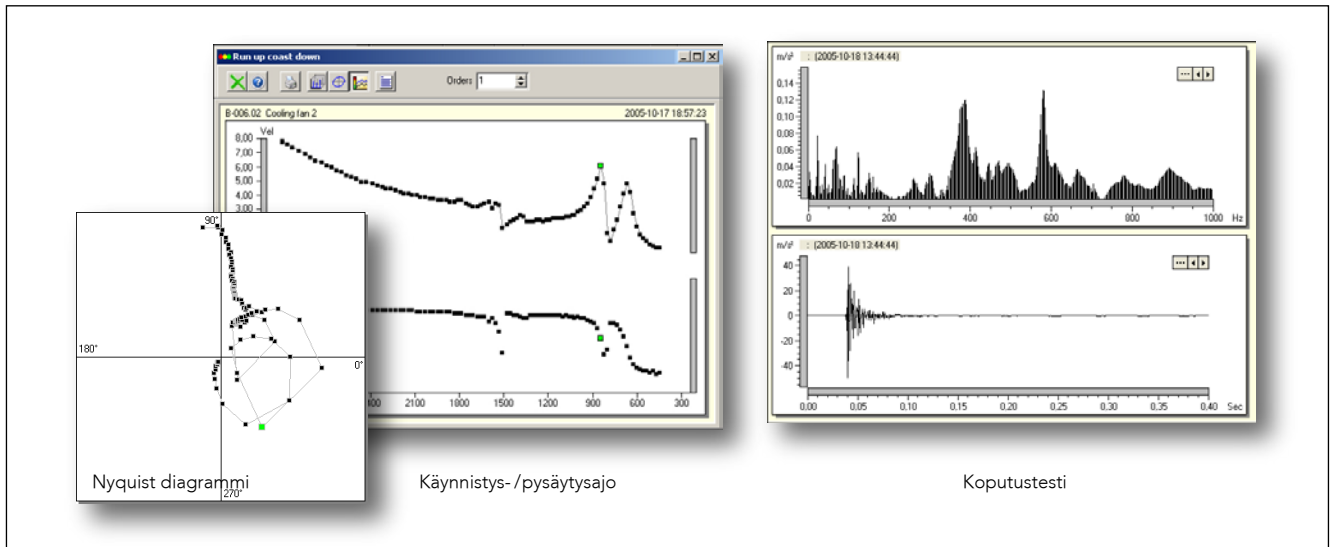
Run up coast down

Orders 1

B-006.02 Cooling fan 2

2005-10-17 18:57:23

Vel

8,00
7,00
6,00
5,00
4,00
3,00

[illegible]00 2100 1800 1500 1200 900 600 300

90°

180°

0°

270°

Nyquist diagrammi

Käynnistys- /pysäytysajo

m/s² : (2005-10-18 13:44:44)

0.14
0.12
0.10
0.08
0.06
0.04
0.02

0 200 400 600 800 1000 Hz

m/s² : (2005-10-18 13:44:44)

40
20
0
-20
-40

0,00 0,05 0,10 0,15 0,20 0,25 0,30 0,35 0,40 Sec

Koputustesti